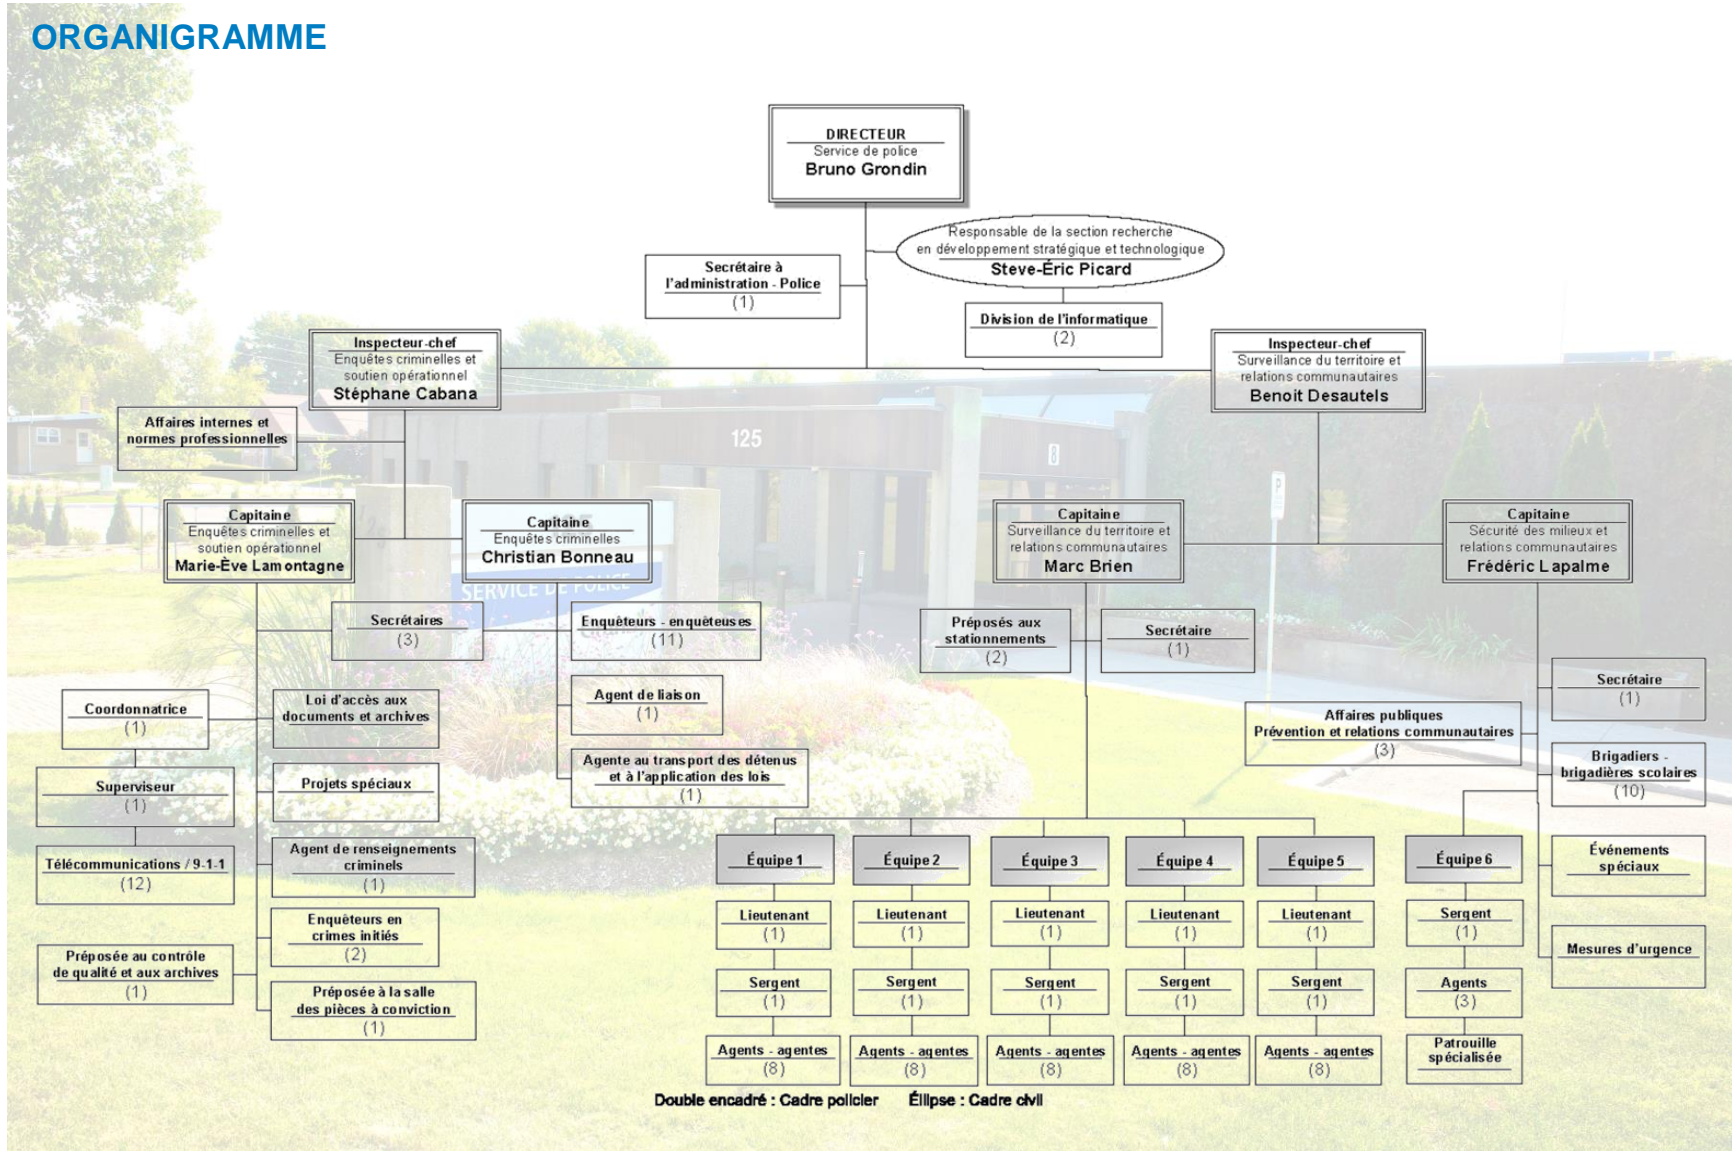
ORGANIGRAMME

DIRECTEUR
Service de police
Bruno Grondin

Secrétaire à l'administration - Police
(1)

Responsable de la section recherche en développement stratégique et technologique
Steve-Éric Picard

Division de l'informatique
(2)

Inspecteur-chef
Enquêtes criminelles et soutien opérationnel
Stéphane Cabana

Affaires internes et normes professionnelles

Inspecteur-chef
Surveillance du territoire et relations communautaires
Benoit Desautels

125

SERVICE DE POLICE

Capitaine
Enquêtes criminelles et soutien opérationnel
Marie-Ève Lamontagne

Capitaine
Enquêtes criminelles
Christian Bonneau

Capitaine
Surveillance du territoire et relations communautaires
Marc Brien

Capitaine
Sécurité des milieux et relations communautaires
Frédéric Lapalme

Secrétaires
(3)

Enquêteurs - enquêteuses
(11)

Préposés aux stationnements
(2)

Secrétaire
(1)

Coordonnatrice
(1)

Loi d'accès aux documents et archives

Agent de liaison
(1)

Secrétaire
(1)

Affaires publiques
Prévention et relations communautaires
(3)

Superviseur
(1)

Projets spéciaux

Agente au transport des détenus et à l'application des lois
(1)

Brigadiers - brigadières scolaires
(10)

Télécommunications / 9-1-1
(12)

Agent de renseignements criminels
(1)

Équipe 1

Équipe 2

Équipe 3

Équipe 4

Équipe 5

Équipe 6

Événements spéciaux

Enquêteurs en crimes initiés
(2)

Lieutenant
(1)

Lieutenant
(1)

Lieutenant
(1)

Lieutenant
(1)

Lieutenant
(1)

Sergent
(1)

Mesures d'urgence

Préposée au contrôle de qualité et aux archives
(1)

Préposée à la salle des pièces à conviction
(1)

Sergent
(1)

Sergent
(1)

Sergent
(1)

Sergent
(1)

Sergent
(1)

Agents
(3)

Agents - agentes
(8)

Agents - agentes
(8)

Agents - agentes
(8)

Agents - agentes
(8)

Agents - agentes
(8)

Patrouille spécialisée

Double encadré : Cadre policier    Ellipse : Cadre civil